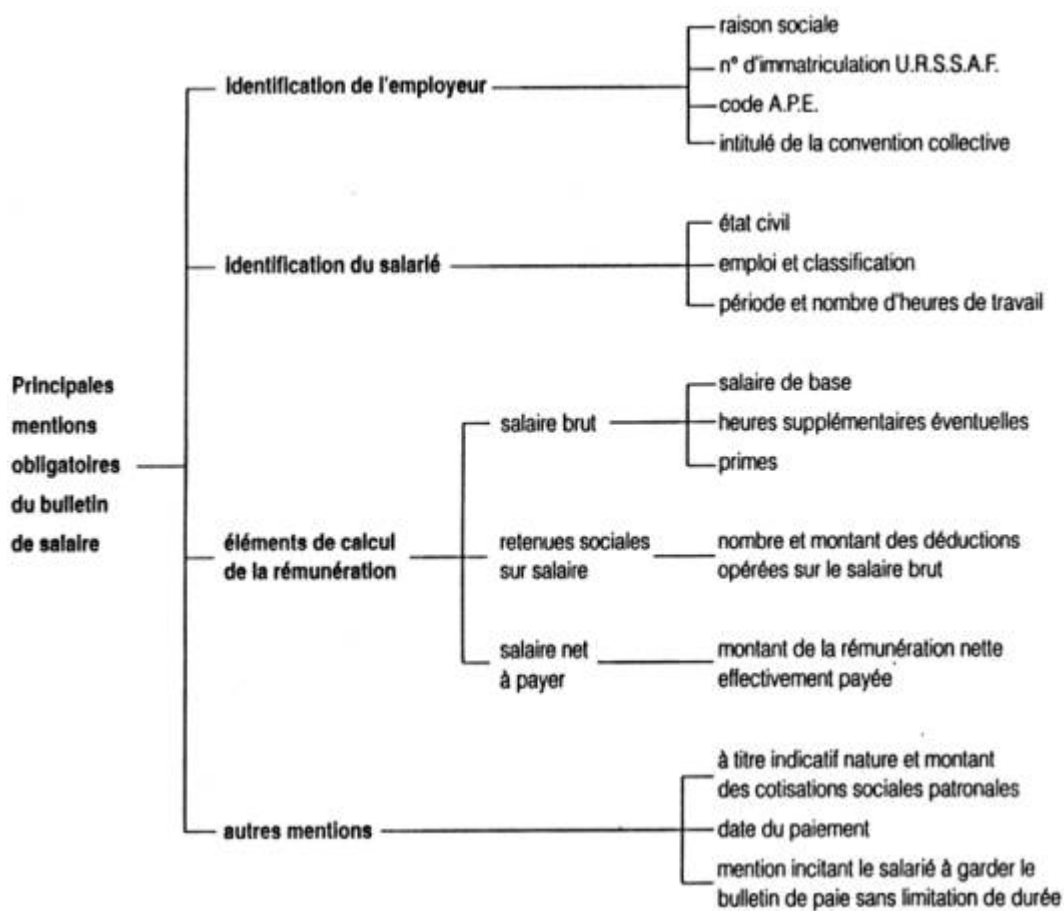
Principales mentions obligatoires du bulletin de salaire

identification de l'employeur

raison sociale

n° d'immatriculation U.R.S.S.A.F.

code A.P.E.

intitulé de la convention collective

identification du salarié

état civil

emploi et classification

période et nombre d'heures de travail

éléments de calcul de la rémunération

salaire brut

salaire de base

heures supplémentaires éventuelles

primes

retenues sociales sur salaire

nombre et montant des déductions opérées sur le salaire brut

salaire net à payer

montant de la rémunération nette effectivement payée

autres mentions

à titre indicatif nature et montant des cotisations sociales patronales

date du paiement

mention incitant le salarié à garder le bulletin de paie sans limitation de durée